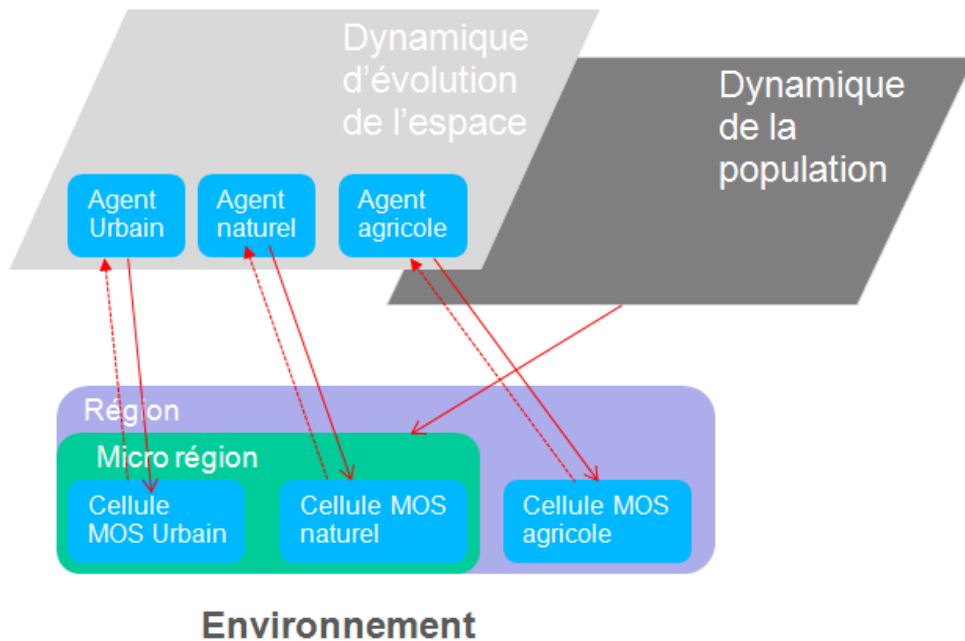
Dynamique d'évolution de l'espace

Dynamique de la population

Agent Urbain

Agent naturel

Agent agricole

Région

Micro région

Cellule MOS Urbain

Cellule MOS naturel

Cellule MOS agricole

Environnement